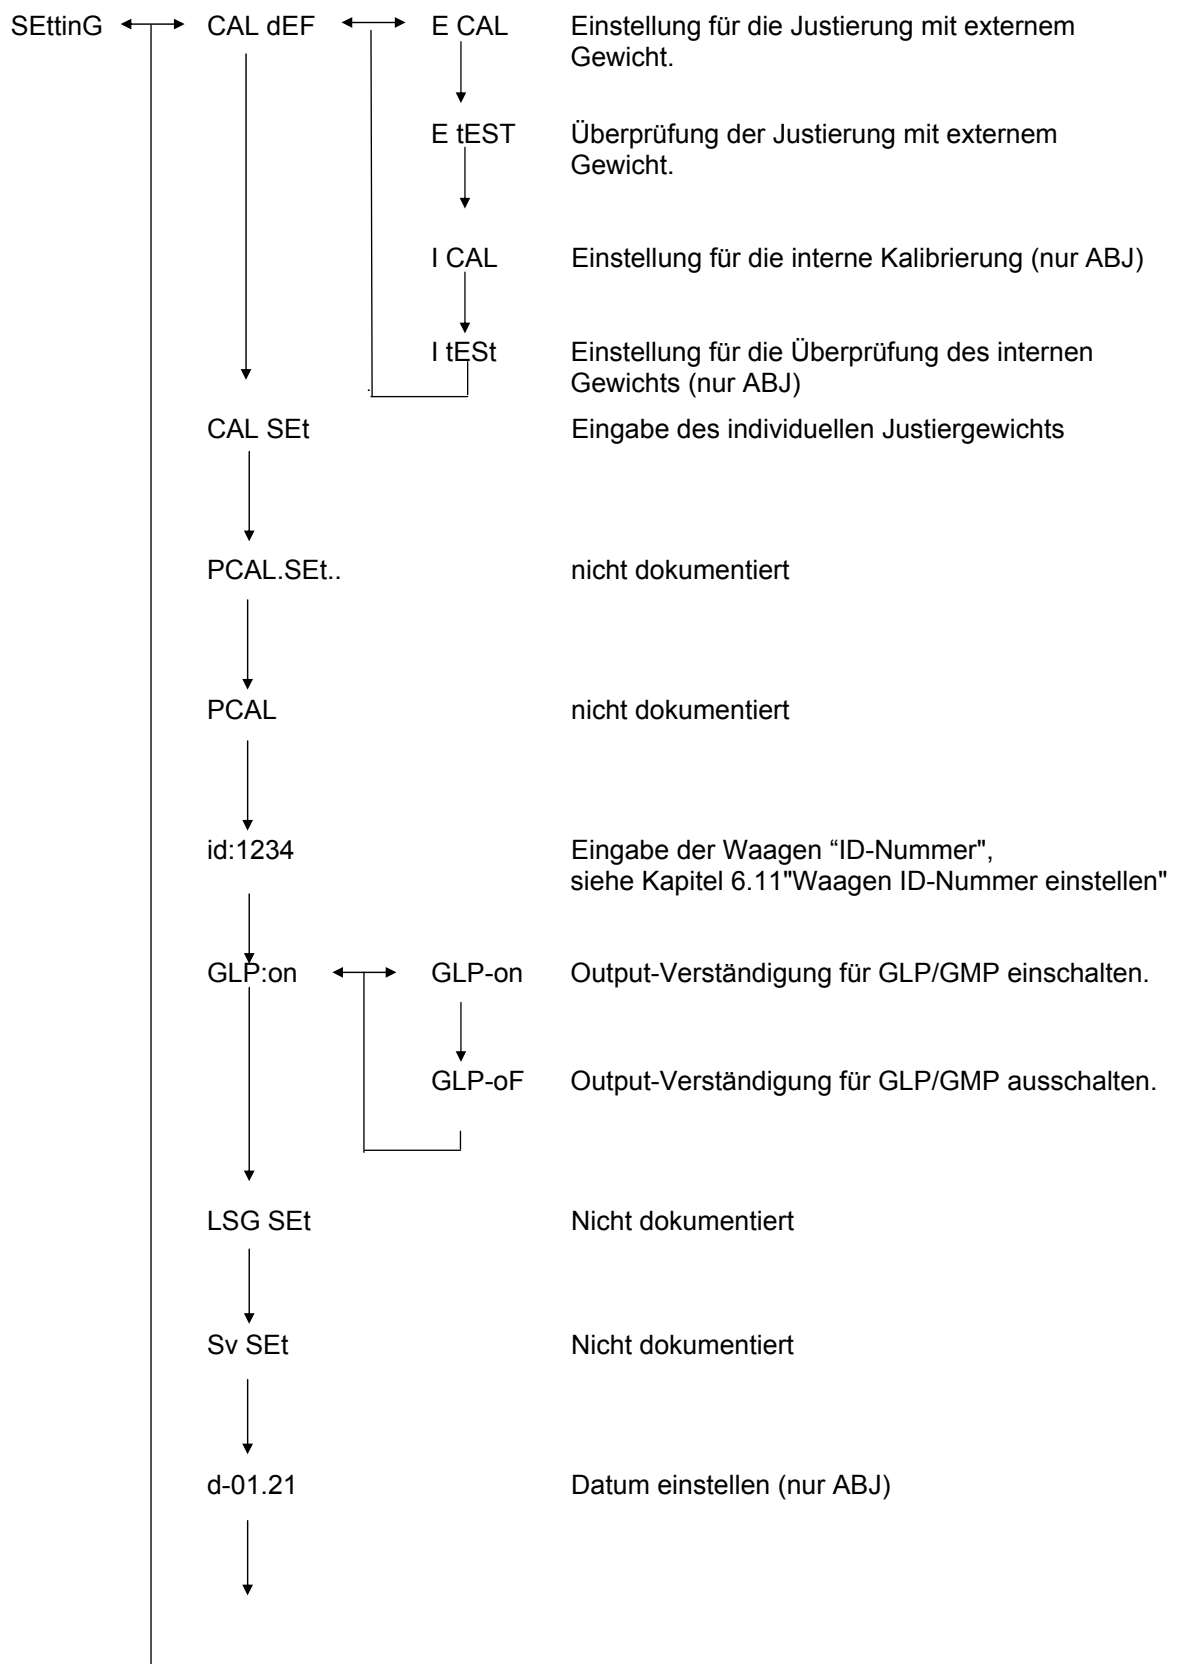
SEttinG CAL dEF E CAL Einstellung für die Justierung mit externem Gewicht.

E tEST Überprüfung der Justierung mit externem Gewicht.

I CAL Einstellung für die interne Kalibrierung (nur ABJ)

I tESt Einstellung für die Überprüfung des internen Gewichts (nur ABJ)

CAL SEt Eingabe des individuellen Justiergewichts

PCAL.SEt.. nicht dokumentiert

PCAL nicht dokumentiert

id:1234 Eingabe der Waagen “ID-Nummer", siehe Kapitel 6.11"Waagen ID-Nummer einstellen"

GLP:on GLP-on Output-Verständigung für GLP/GMP einschalten.

GLP-oF Output-Verständigung für GLP/GMP ausschalten.

LSG SEt Nicht dokumentiert

Sv SEt Nicht dokumentiert

d-01.21 Datum einstellen (nur ABJ)